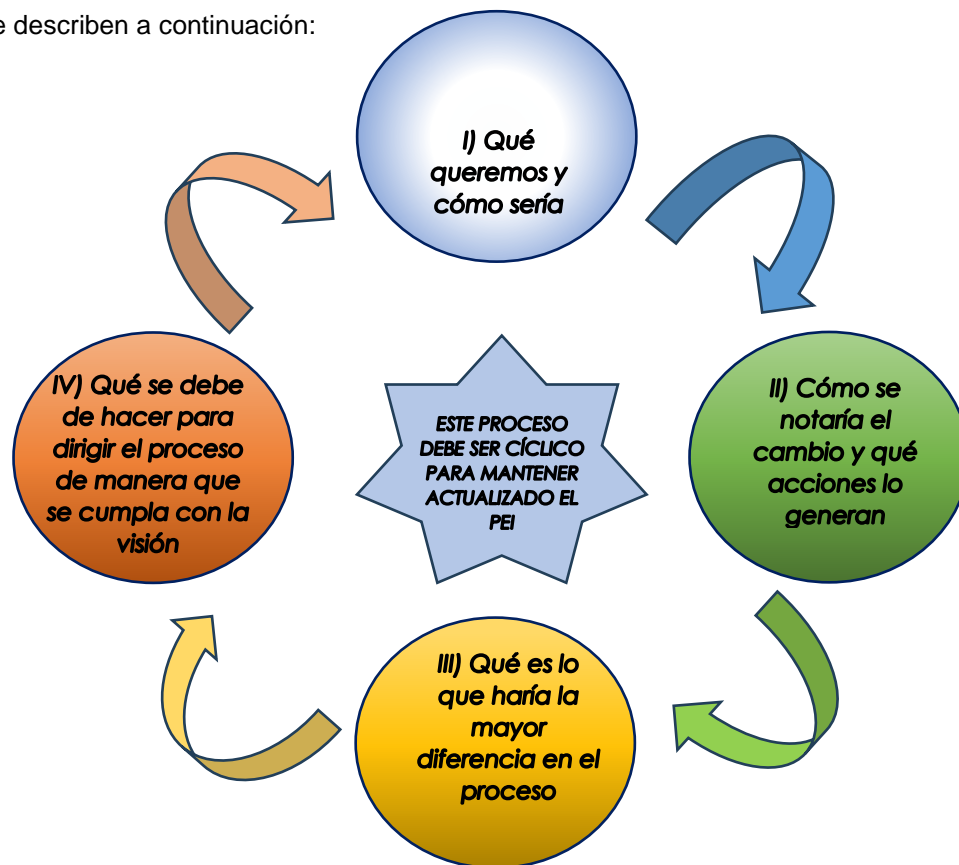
e describen a continuación:

I) Qué queremos y cómo sería

II) Cómo se notaría el cambio y qué acciones lo generan

III) Qué es lo que haría la mayor diferencia en el proceso

IV) Qué se debe de hacer para dirigir el proceso de manera que se cumpla con la visión

ESTE PROCESO DEBE SER CÍCLICO PARA MANTENER ACTUALIZADO EL PEI